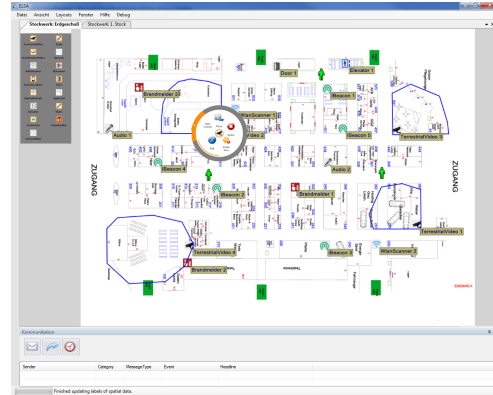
ELSA

Datei Ansicht Layouts Fenster Hilfe Debug

Stockwerk: Erdgeschoß | Stockwerk 1. Stock

Door 1

Elevator 1

Brandmelder 10

iBeacon 2

WlanScanner 1

Audio 1

Video 2

iBeacon 5

TerrestrialVideo 3

ZUGANG

iBeacon 4

Audio 2

ZUGANG

Brandmelder 1

iBeacon 3

Brandmelder 2

TerrestrialVideo 1

TerrestrialVideo 4

Brandmelder 3

iBeacon 3

WlanScanner 2

ZUGANG

Kommunikation

Sender | Category | MessageType | Event | Headline

Finished updating labels of spatial data.